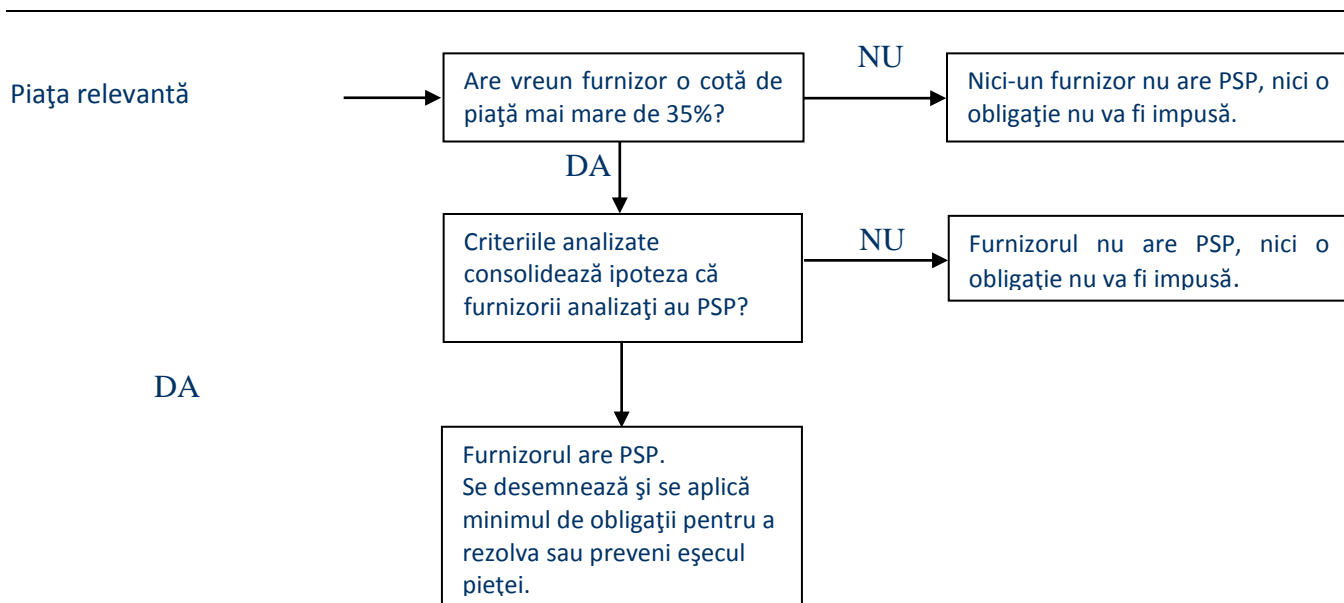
Piaţa relevantă

Are vreun furnizor o cotă de piaţă mai mare de 35%?

NU

Nici-un furnizor nu are PSP, nici o obligaţie nu va fi impusă.

DA

Criteriile analizate consolidează ipoteza că furnizorii analizaţi au PSP?

NU

Furnizorul nu are PSP, nici o obligaţie nu va fi impusă.

DA

Furnizorul are PSP.
Se desemnează şi se aplică minimul de obligaţii pentru a rezolva sau preveni eşecul pieţei.